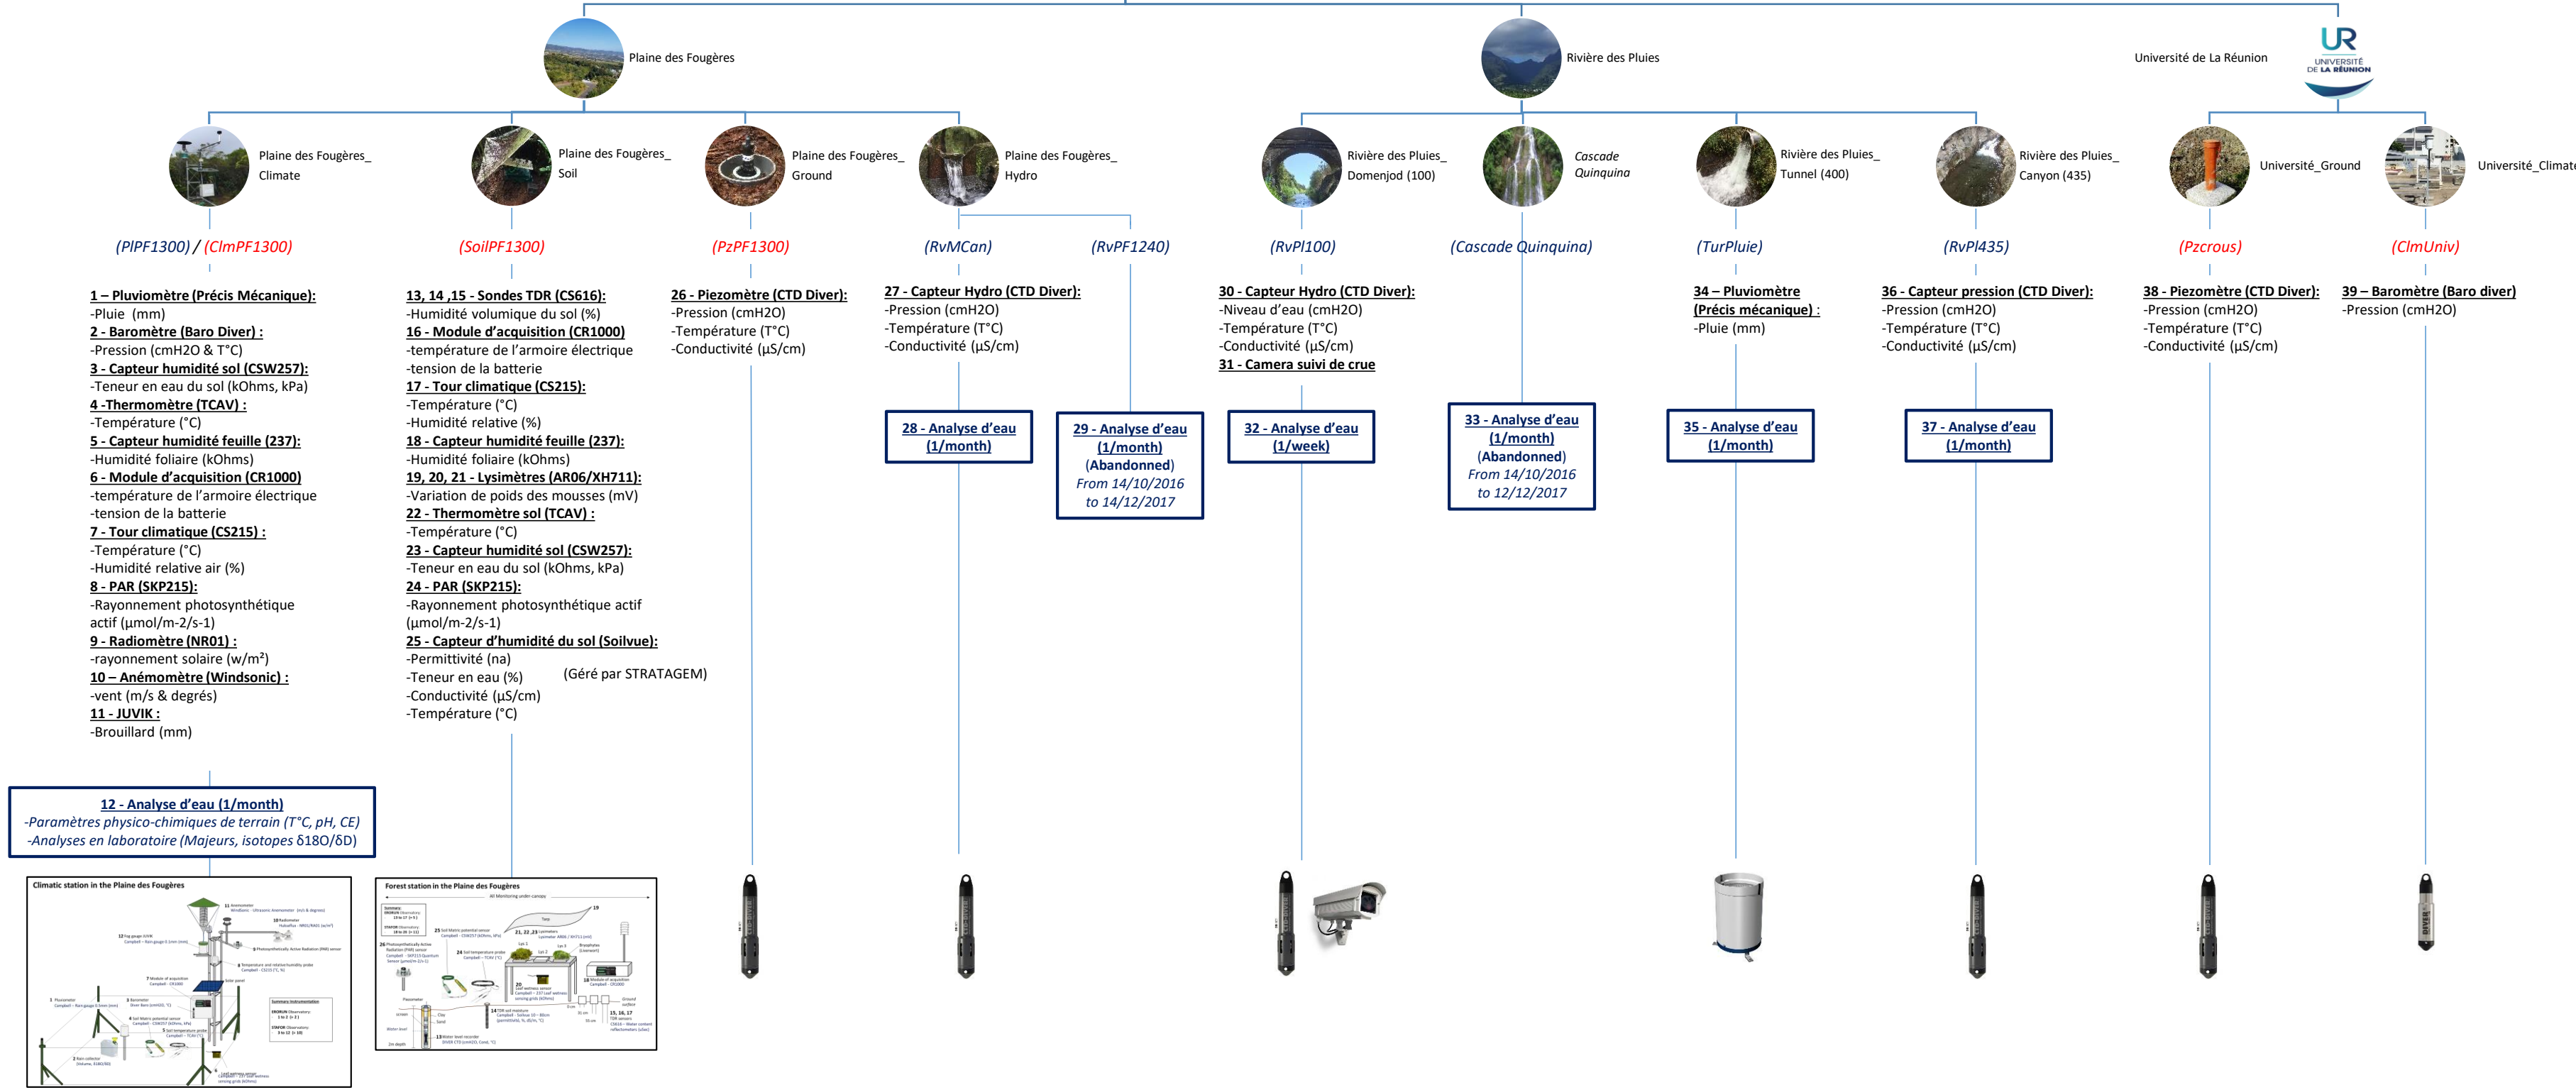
Plaine des Fougères

Rivière des Pluies

Université de La Réunion

UR UNIVERSITÉ DE LA RÉUNION

Plaine des Fougères_ Climate

Plaine des Fougères_ Soil

Plaine des Fougères_ Ground

Plaine des Fougères_ Hydro

Rivière des Pluies_ Domenjod (100)

Cascade Quinquina

Rivière des Pluies_ Tunnel (400)

Rivière des Pluies_ Canyon (435)

Université_Ground

Université_Climate

(PlPF1300) / (ClmPF1300)

(SoilPF1300)

(PzPF1300)

(RvMCan)

(RvPF1240)

(RvPl100)

(Cascade Quinquina)

(TurPluie)

(RvPl435)

(Pzcrous)

(ClmUniv)

1 – Pluviomètre (Précis Mécanique):
-Pluie (mm)
2 - Baromètre (Baro Diver) :
-Pression (cmH2O & T°C)
3 - Capteur humidité sol (CSW257):
-Teneur en eau du sol (kOhms, kPa)
4 -Thermomètre (TCAV) :
-Température (°C)
5 - Capteur humidité feuille (237):
-Humidité foliaire (kOhms)
6 - Module d'acquisition (CR1000)
-température de l'armoire électrique
-tension de la batterie
7 - Tour climatique (CS215) :
-Température (°C)
-Humidité relative air (%)
8 - PAR (SKP215):
-Rayonnement photosynthétique actif (μmol/m-2/s-1)
9 - Radiomètre (NR01) :
-rayonnement solaire (w/m²)
10 – Anémomètre (Windsonic) :
-vent (m/s & degrés)
11 - JUVIK :
-Brouillard (mm)

13, 14 ,15 - Sondes TDR (CS616):
-Humidité volumique du sol (%)
16 - Module d'acquisition (CR1000)
-température de l'armoire électrique
-tension de la batterie
17 - Tour climatique (CS215):
-Température (°C)
-Humidité relative (%)
18 - Capteur humidité feuille (237):
-Humidité foliaire (kOhms)
19, 20, 21 - Lysimètres (AR06/XH711):
-Variation de poids des mousses (mV)
22 - Thermomètre sol (TCAV) :
-Température (°C)
23 - Capteur humidité sol (CSW257):
-Teneur en eau du sol (kOhms, kPa)
24 - PAR (SKP215):
-Rayonnement photosynthétique actif (μmol/m-2/s-1)
25 - Capteur d'humidité du sol (Soilvue):
-Permittivité (na)
-Teneur en eau (%)
-Conductivité (μS/cm)
-Température (°C)

(Géré par STRATAGEM)

26 - Piezomètre (CTD Diver):
-Pression (cmH2O)
-Température (T°C)
-Conductivité (μS/cm)

27 - Capteur Hydro (CTD Diver):
-Pression (cmH2O)
-Température (T°C)
-Conductivité (μS/cm)

30 - Capteur Hydro (CTD Diver):
-Niveau d'eau (cmH2O)
-Température (T°C)
-Conductivité (μS/cm)
31 - Camera suivi de crue

34 – Pluviomètre (Précis mécanique) :
-Pluie (mm)

36 - Capteur pression (CTD Diver):
-Pression (cmH2O)
-Température (T°C)
-Conductivité (μS/cm)

38 - Piezomètre (CTD Diver):
-Pression (cmH2O)
-Température (T°C)
-Conductivité (μS/cm)

39 – Baromètre (Baro diver)
-Pression (cmH2O)

28 - Analyse d'eau (1/month)

29 - Analyse d'eau (1/month) (Abandonned) From 14/10/2016 to 14/12/2017

32 - Analyse d'eau (1/week)

33 - Analyse d'eau (1/month) (Abandonned) From 14/10/2016 to 12/12/2017

35 - Analyse d'eau (1/month)

37 - Analyse d'eau (1/month)

12 - Analyse d'eau (1/month)
-Paramètres physico-chimiques de terrain (T°C, pH, CE)
-Analyses en laboratoire (Majeurs, isotopes δ18O/δD)

Climatic station in the Plaine des Fougères

Forest station in the Plaine des Fougères